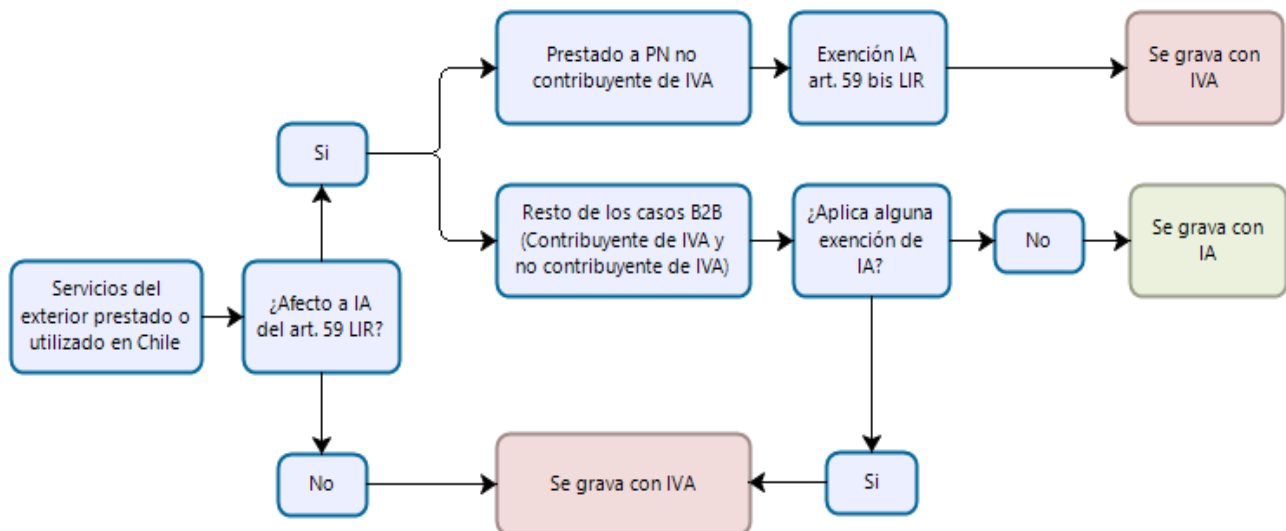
Servicios del exterior prestado o utilizado en Chile

¿Afecto a IA del art. 59 LIR?

Si

Prestado a PN no contribuyente de IVA

Exención IA art. 59 bis LIR

Se grava con IVA

Resto de los casos B2B (Contribuyente de IVA y no contribuyente de IVA)

¿Aplica alguna exención de IA?

No

Se grava con IA

Si

No

Se grava con IVA